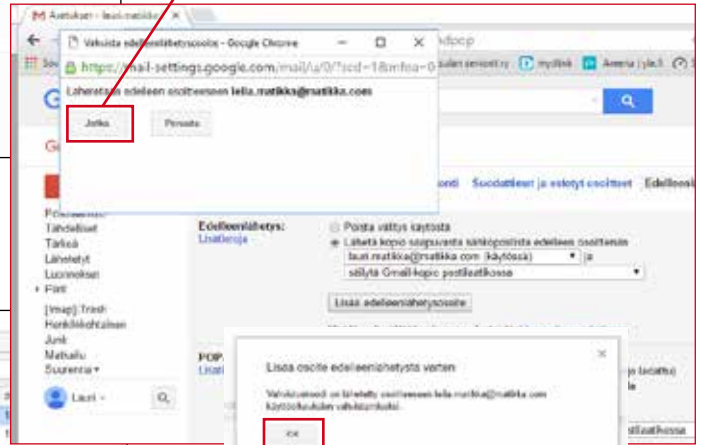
Asetukset - lauri.matikka
Vahvista edelleenlähetysosoite - Google Chrome
https://mail-settings.google.com/mail/u/0/?scd=1&mfoa=0
Lähetetään edelleen osoitteeseen leila.matikka@matikka.com
Jatka
Peruuta
Postilaatikko
Tähdelliset
Tärkeä
Lähetetyt
Luonnokset
Piirit
[Imap]/Trash
Henkilökohtainen
Junk
Matkailu
Suurenna
Lauri
Suodattimet ja estetyt osoitteet
Edelleenlähetys:
Lisätietoja
Poista välitys käytöstä
Lähetä kopio saapuvasta sähköpostista edelleen osoitteeseen
lauri.matikka@matikka.com (käytössä)
ja
säilytä Gmail-kopio postilaatikossa
Lisää edelleenlähetysosoite
POP
Lisää osoite edelleenlähetystä varten
Vahvistuskoodi on lähetetty osoitteeseen leila.matikka@matikka.com käyttöoikeuksien vahvistamiseksi.
OK